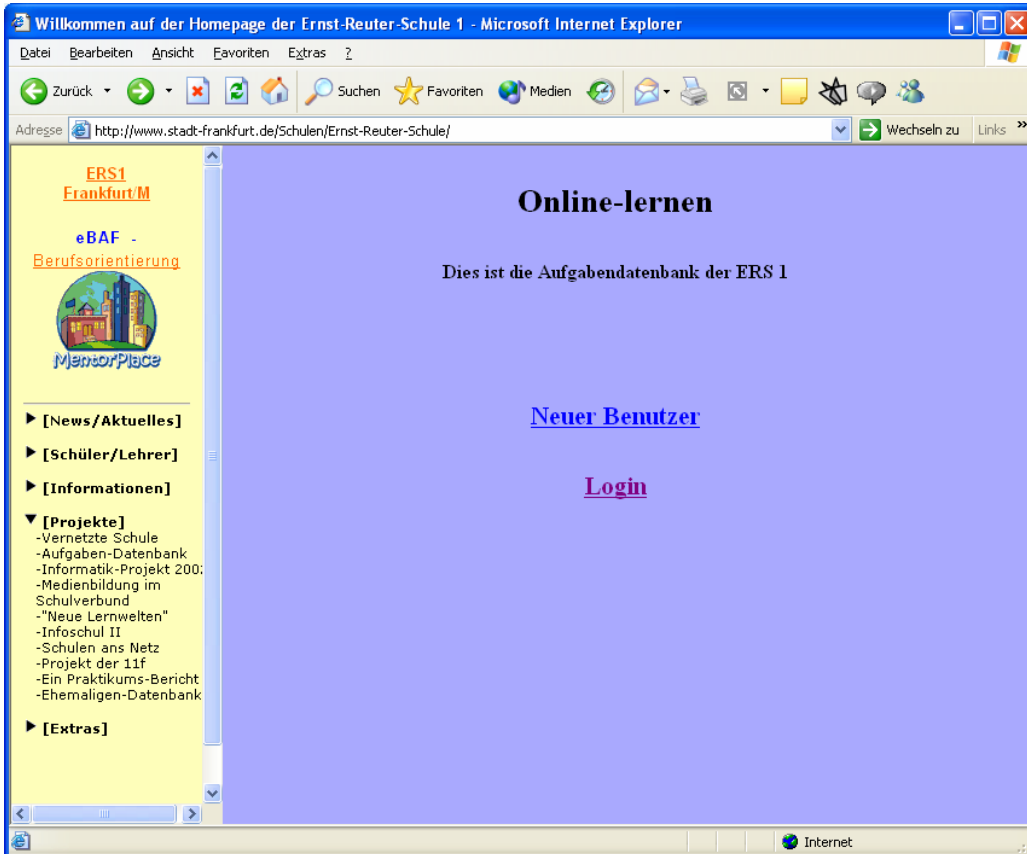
Willkommen auf der Homepage der Ernst-Reuter-Schule 1 - Microsoft Internet Explorer

Datei Bearbeiten Ansicht Favoriten Extras ?

Zurück Suchen Favoriten Medien

Adresse http://www.stadt-frankfurt.de/Schulen/Ernst-Reuter-Schule/ Wechseln zu Links

ERS1
Frankfurt/M

eBAF -
Berufsorientierung

MentorPlace

[News/Aktuelles]

[Schüler/Lehrer]

[Informationen]

[Projekte]
-Vernetzte Schule
-Aufgaben-Datenbank
-Informatik-Projekt 200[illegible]
-Medienbildung im Schulverbund
-"Neue Lernwelten"
-Infoschul II
-Schulen ans Netz
-Projekt der 11f
-Ein Praktikums-Bericht
-Ehemaligen-Datenbank

[Extras]

Online-lernen

Dies ist die Aufgabendatenbank der ERS 1

Neuer Benutzer

Login

Internet